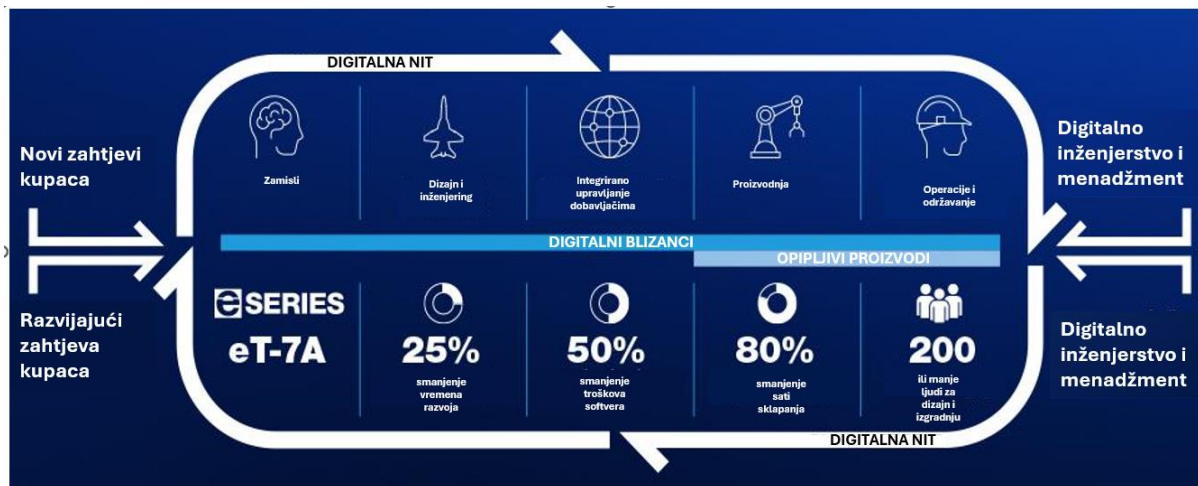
DIGITALNA NIT

Novi zahtjevi kupaca

Razvijajući zahtjeva kupaca

Zamisli

Dizajn i inženjering

Integrirano upravljanje dobavljačima

Proizvodnja

Operacije i održavanje

Digitalno inženjerstvo i menadžment

Digitalno inženjerstvo i menadžment

DIGITALNI BLIZANCI

OPIPLJIVI PROIZVODI

eSERIES eT-7A

25% smanjenje vremena razvoja

50% smanjenje troškova softvera

80% smanjenje sati sklapanja

200 ili manje ljudi za dizajn i izgradnju

DIGITALNA NIT